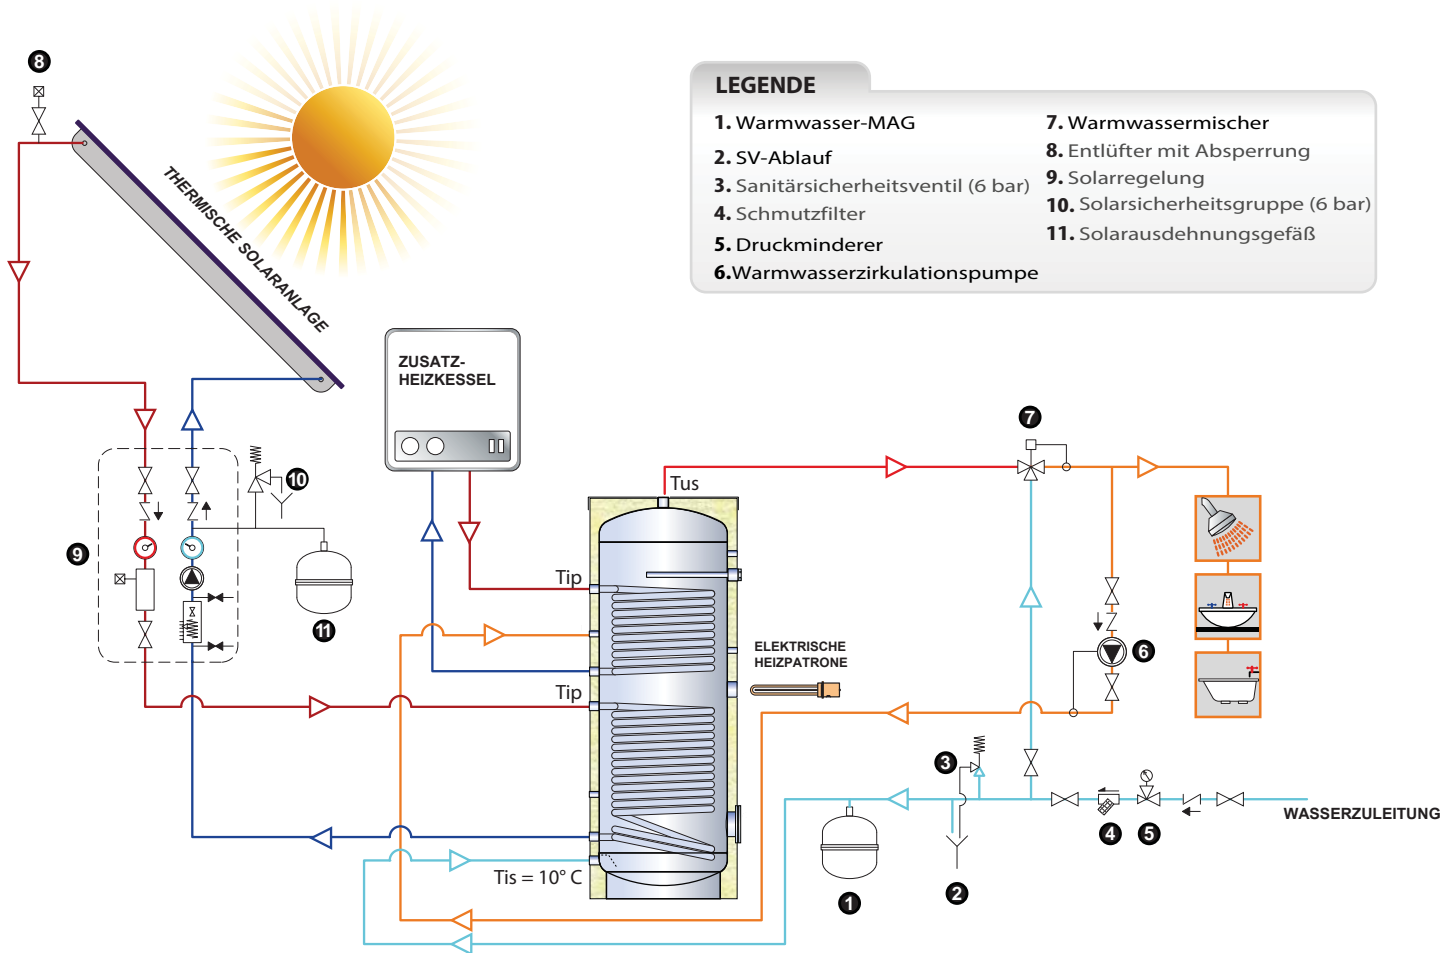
LEGENDE

1. Warmwasser-MAG
2. SV-Ablauf
3. Sanitärsicherheitsventil (6 bar)
4. Schmutzfilter
5. Druckminderer
6.Warmwasserzirkulationspumpe
7. Warmwassermischer
8. Entlüfter mit Absperrung
9. Solarregelung
10. Solarsicherheitsgruppe (6 bar)
11. Solarausdehnungsgefäß

8

THERMISCHE SOLARANLAGE

ZUSATZ-
HEIZKESSEL

10

9

11

Tus

Tip

Tip

Tis = 10° C

ELEKTRISCHE
HEIZPATRONE

7

6

3

2

1

4

5

WASSERZULEITUNG